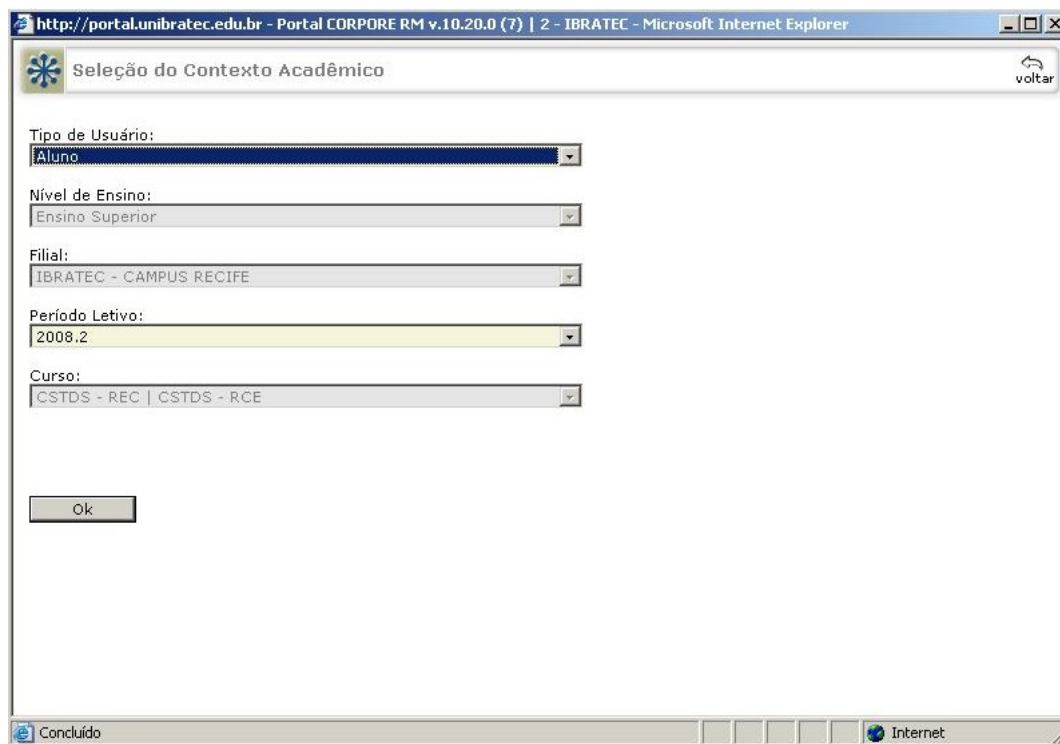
http://portal.unibratec.edu.br - Portal CORPORE RM v.10.20.0 (7) | 2 - IBRATEC - Microsoft Internet Explorer

Seleção do Contexto Acadêmico

voltar

Tipo de Usuário:
Aluno

Nível de Ensino:
Ensino Superior

Filial:
IBRATEC - CAMPUS RECIFE

Período Letivo:
2008.2

Curso:
CSTDS - REC | CSTDS - RCE

Ok

Concluído

Internet